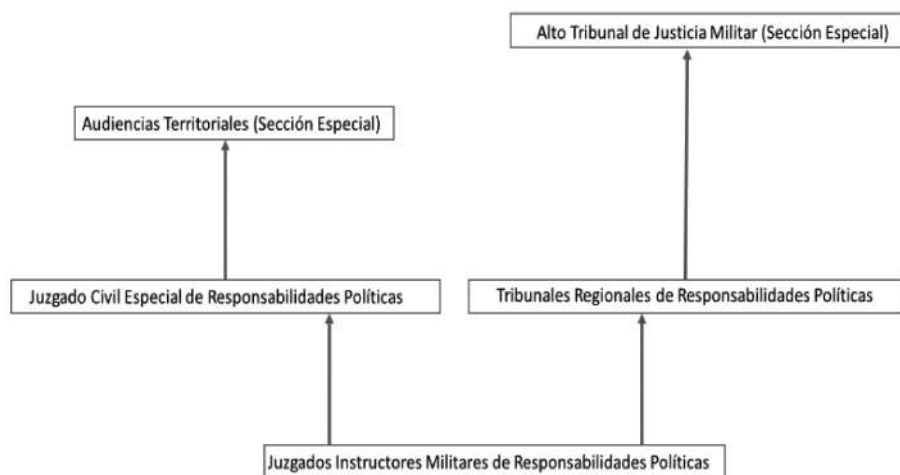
Alto Tribunal de Justicia Militar (Sección Especial)

Audiencias Territoriales (Sección Especial)

Juzgado Civil Especial de Responsabilidades Políticas

Tribunales Regionales de Responsabilidades Políticas

Juzgados Instructores Militares de Responsabilidades Políticas